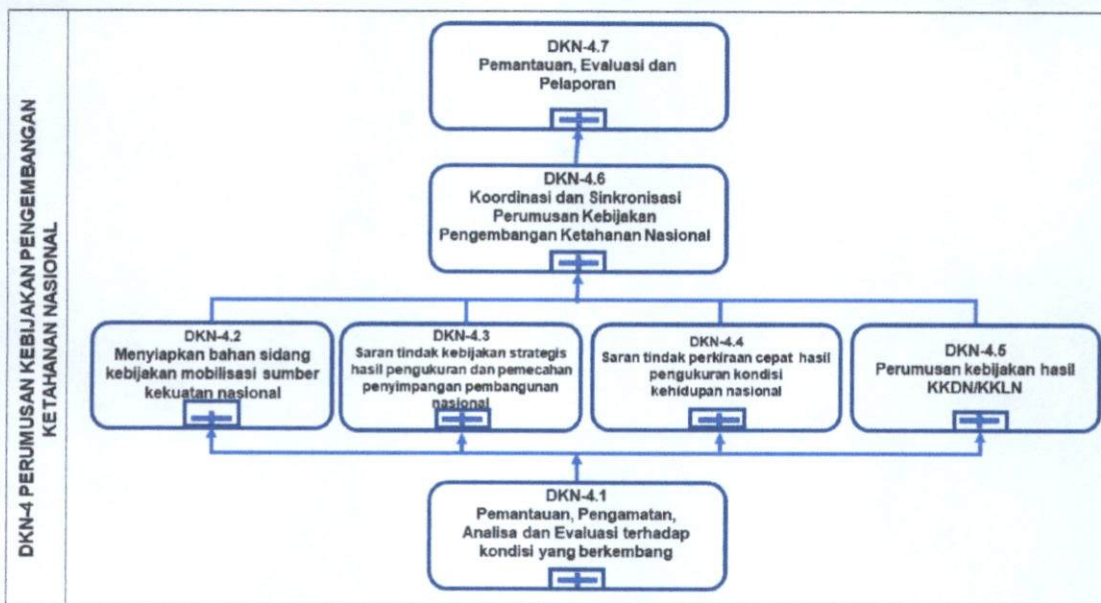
DKN-4 PERUMUSAN KEBIJAKAN PENGEMBANGAN KETAHANAN NASIONAL

DKN-4.7
Pemantauan, Evaluasi dan Pelaporan

DKN-4.6
Koordinasi dan Sinkronisasi Perumusan Kebijakan Pengembangan Ketahanan Nasional

DKN-4.2
Menyiapkan bahan sidang kebijakan mobilisasi sumber kekuatan nasional

DKN-4.3
Saran tindak kebijakan strategis hasil pengukuran dan pemecahan penyimpangan pembangunan nasional

DKN-4.4
Saran tindak perkiraan cepat hasil pengukuran kondisi kehidupan nasional

DKN-4.5
Perumusan kebijakan hasil KKDN/KKLN

DKN-4.1
Pemantauan, Pengamatan, Analisa dan Evaluasi terhadap kondisi yang berkembang